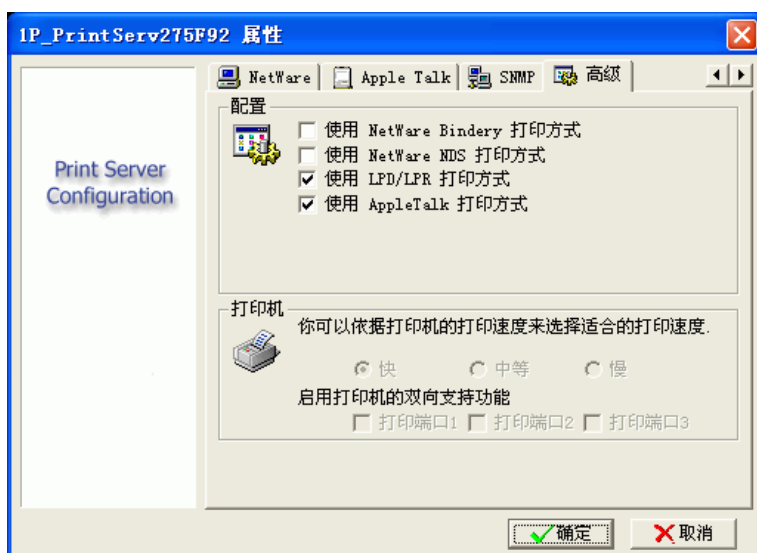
1P_PrintServ275F92 属性

Print Server Configuration

NetWare | Apple Talk | SNMP | 高級

配置
使用 NetWare Bindery 打印方式
使用 NetWare NDS 打印方式
使用 LPD/LPR 打印方式
使用 AppleTalk 打印方式

打印机
你可以依据打印机的打印速度来选择适合的打印速度.
快 中等 慢
启用打印机的双向支持功能
打印端口1 打印端口2 打印端口3

确定 取消